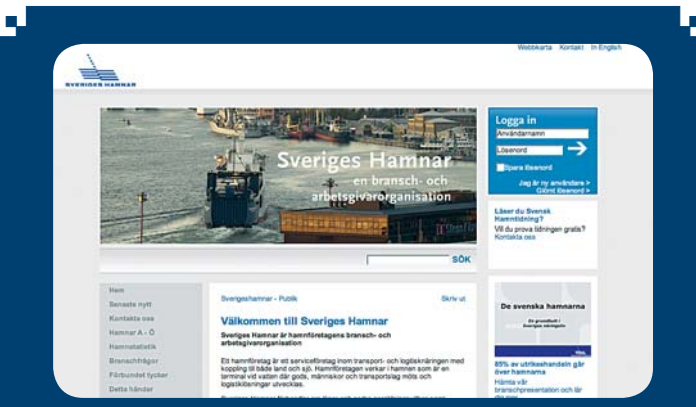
SVERIGES HAMNAR

Webbkarta Kontakt In English

Sveriges Hamnar
en bransch- och arbetsgivarorganisation

Logga in
Användarnamn
Lösenord
Spara lösenord
Jag är ny användare >
Glömt lösenord >

Läser du Svensk Hamntidning?
Vill du prova tidningen gratis?
Kontakta oss

SÖK

Hem
Senaste nytt
Kontakta oss
Hamnar A - Ö
Hamnstatistik
Branschfrågor
Förbundet tycker
Detta händer

Sverigeshamnar - Publik
Skriv ut

Välkommen till Sveriges Hamnar

Sveriges Hamnar är hamnföretagens bransch- och arbetsgivarorganisation

Ett hamnföretag är ett serviceföretag inom transport- och logistiknäringen med koppling till både land och sjö. Hamnföretagen verkar i hamnen som är en terminal vid vatten där gods, människor och transportslag möts och logistikkedjor utvecklas.

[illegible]

De svenska hamnarna

En grundbult i Sveriges näringsliv

95% av utrikeshandeln går över hamnarna
Hämta vår branschpresentation och lär dig mer